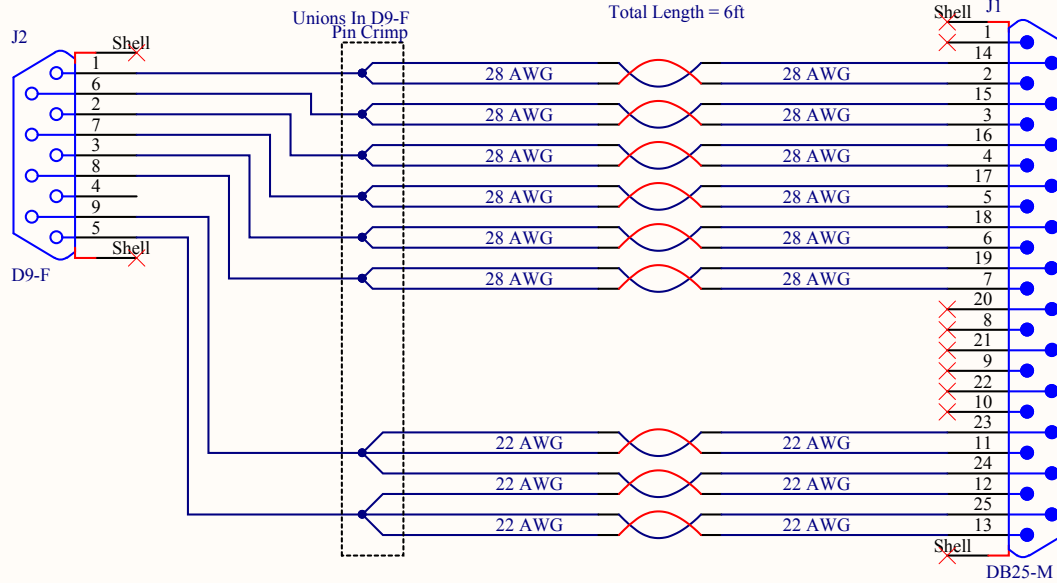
Unions In D9-F
Pin Crimp

Total Length = 6ft

J2
Shell
1
6
2
7
3
8
4
9
5
Shell
D9-F

28 AWG 28 AWG
28 AWG 28 AWG
28 AWG 28 AWG
28 AWG 28 AWG
28 AWG 28 AWG
28 AWG 28 AWG
22 AWG 22 AWG
22 AWG 22 AWG
22 AWG 22 AWG

Shell
J1
1
14
2
15
3
16
4
17
5
18
6
19
7
20
8
21
9
22
10
23
11
24
12
25
13
Shell
DB25-M